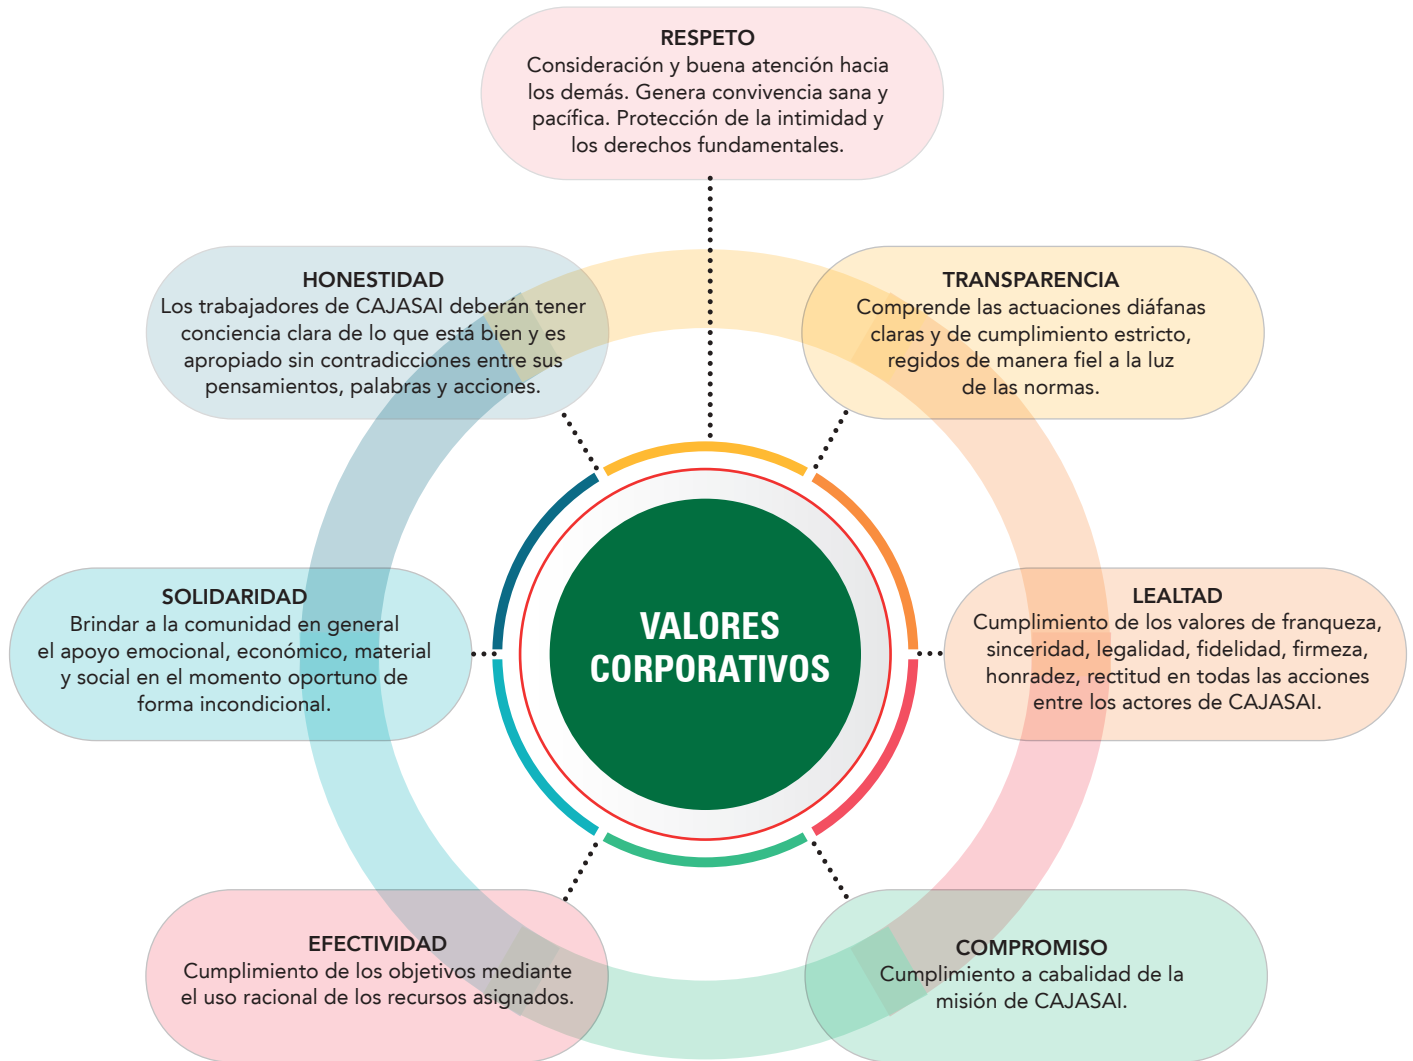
RESPETO
Consideración y buena atención hacia los demás. Genera convivencia sana y pacífica. Protección de la intimidad y los derechos fundamentales.

HONESTIDAD
Los trabajadores de CAJASAI deberán tener conciencia clara de lo que está bien y es apropiado sin contradicciones entre sus pensamientos, palabras y acciones.

TRANSPARENCIA
Comprende las actuaciones diáfanas claras y de cumplimiento estricto, regidos de manera fiel a la luz de las normas.

SOLIDARIDAD
Brindar a la comunidad en general el apoyo emocional, económico, material y social en el momento oportuno de forma incondicional.

VALORES CORPORATIVOS

LEALTAD
Cumplimiento de los valores de franqueza, sinceridad, legalidad, fidelidad, firmeza, honradez, rectitud en todas las acciones entre los actores de CAJASAI.

EFECTIVIDAD
Cumplimiento de los objetivos mediante el uso racional de los recursos asignados.

COMPROMISO
Cumplimiento a cabalidad de la misión de CAJASAI.